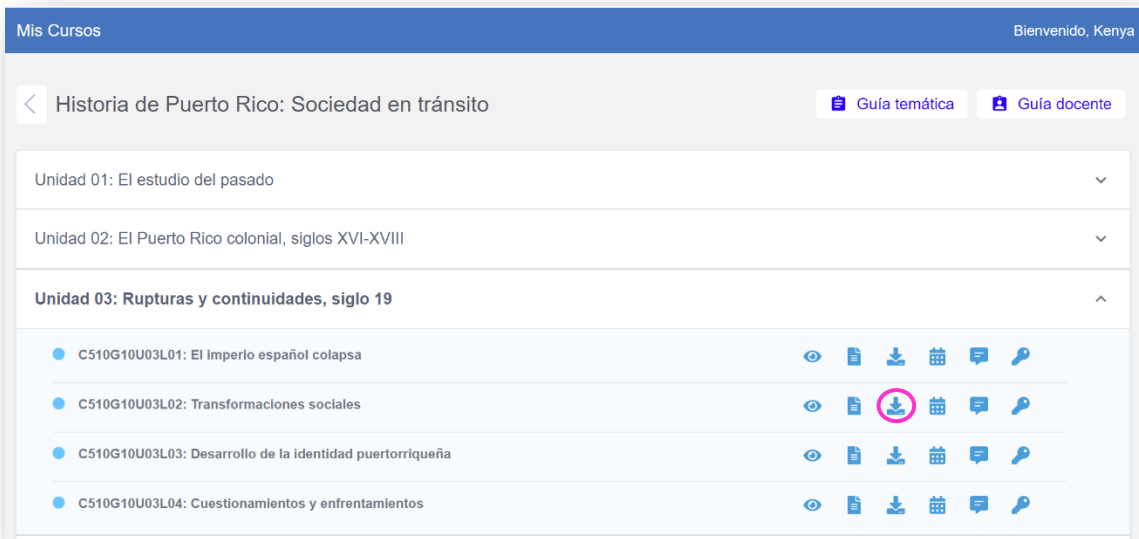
Mis Cursos

Bienvenido, Kenya

Historia de Puerto Rico: Sociedad en tránsito

Guía temática

Guía docente

Unidad 01: El estudio del pasado

Unidad 02: El Puerto Rico colonial, siglos XVI-XVIII

Unidad 03: Rupturas y continuidades, siglo 19

C510G10U03L01: El imperio español colapsa

C510G10U03L02: Transformaciones sociales

C510G10U03L03: Desarrollo de la identidad puertorriqueña

C510G10U03L04: Cuestionamientos y enfrentamientos